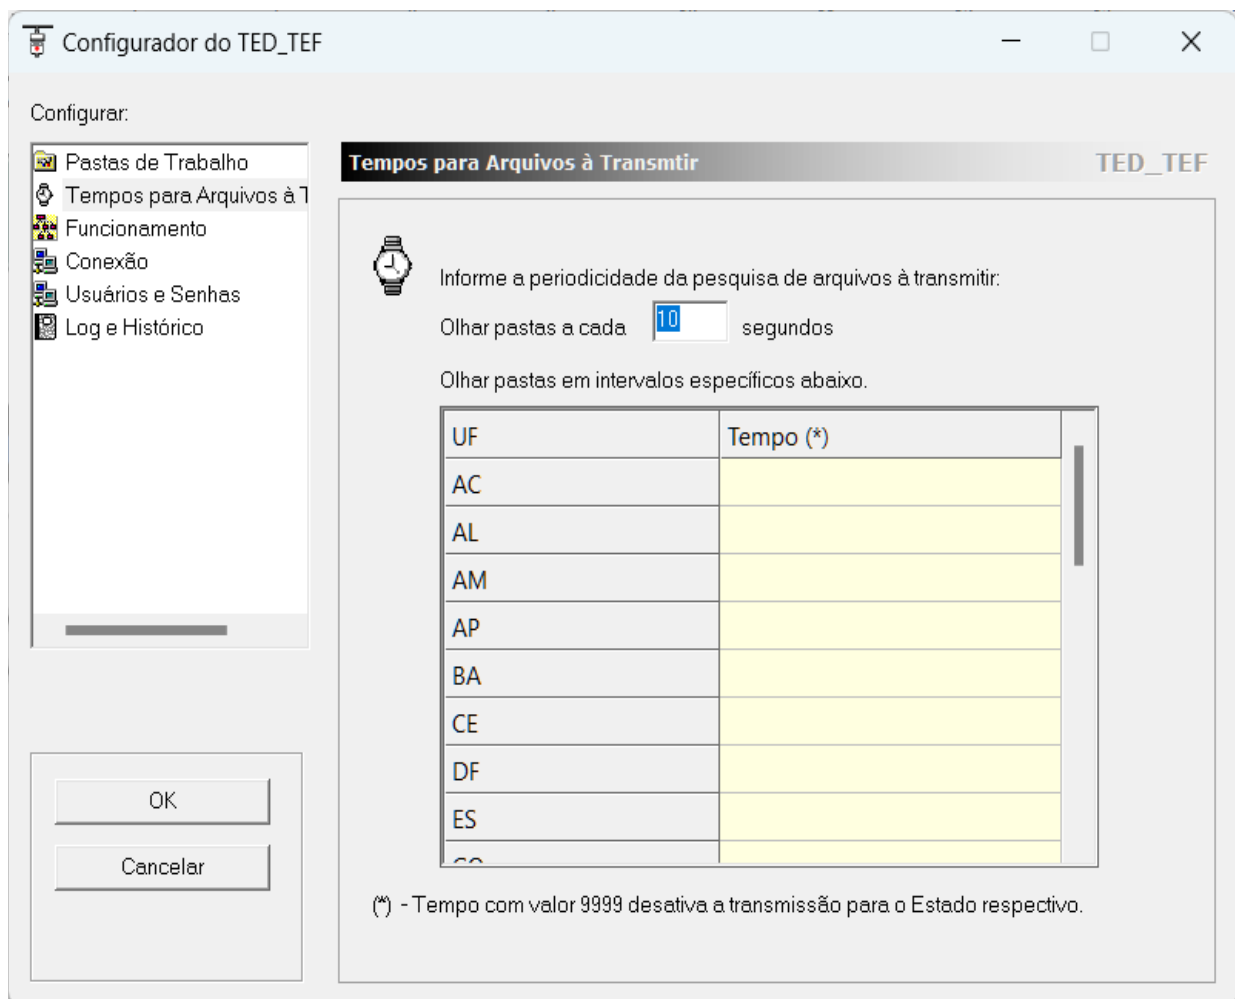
Configurador do TED_TEF

Configurar:

Pastas de Trabalho
Tempos para Arquivos à T
Funcionamento
Conexão
Usuários e Senhas
Log e Histórico

OK
Cancelar

Tempos para Arquivos à Transmtir
TED_TEF

Informe a periodicidade da pesquisa de arquivos à transmitir:

Olhar pastas a cada 10 segundos

Olhar pastas em intervalos específicos abaixo.

| UF | Tempo (*) |
|---|---|
| AC | |
| AL | |
| AM | |
| AP | |
| BA | |
| CE | |
| DF | |
| ES | |
| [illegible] | |

(*) - Tempo com valor 9999 desativa a transmissão para o Estado respectivo.